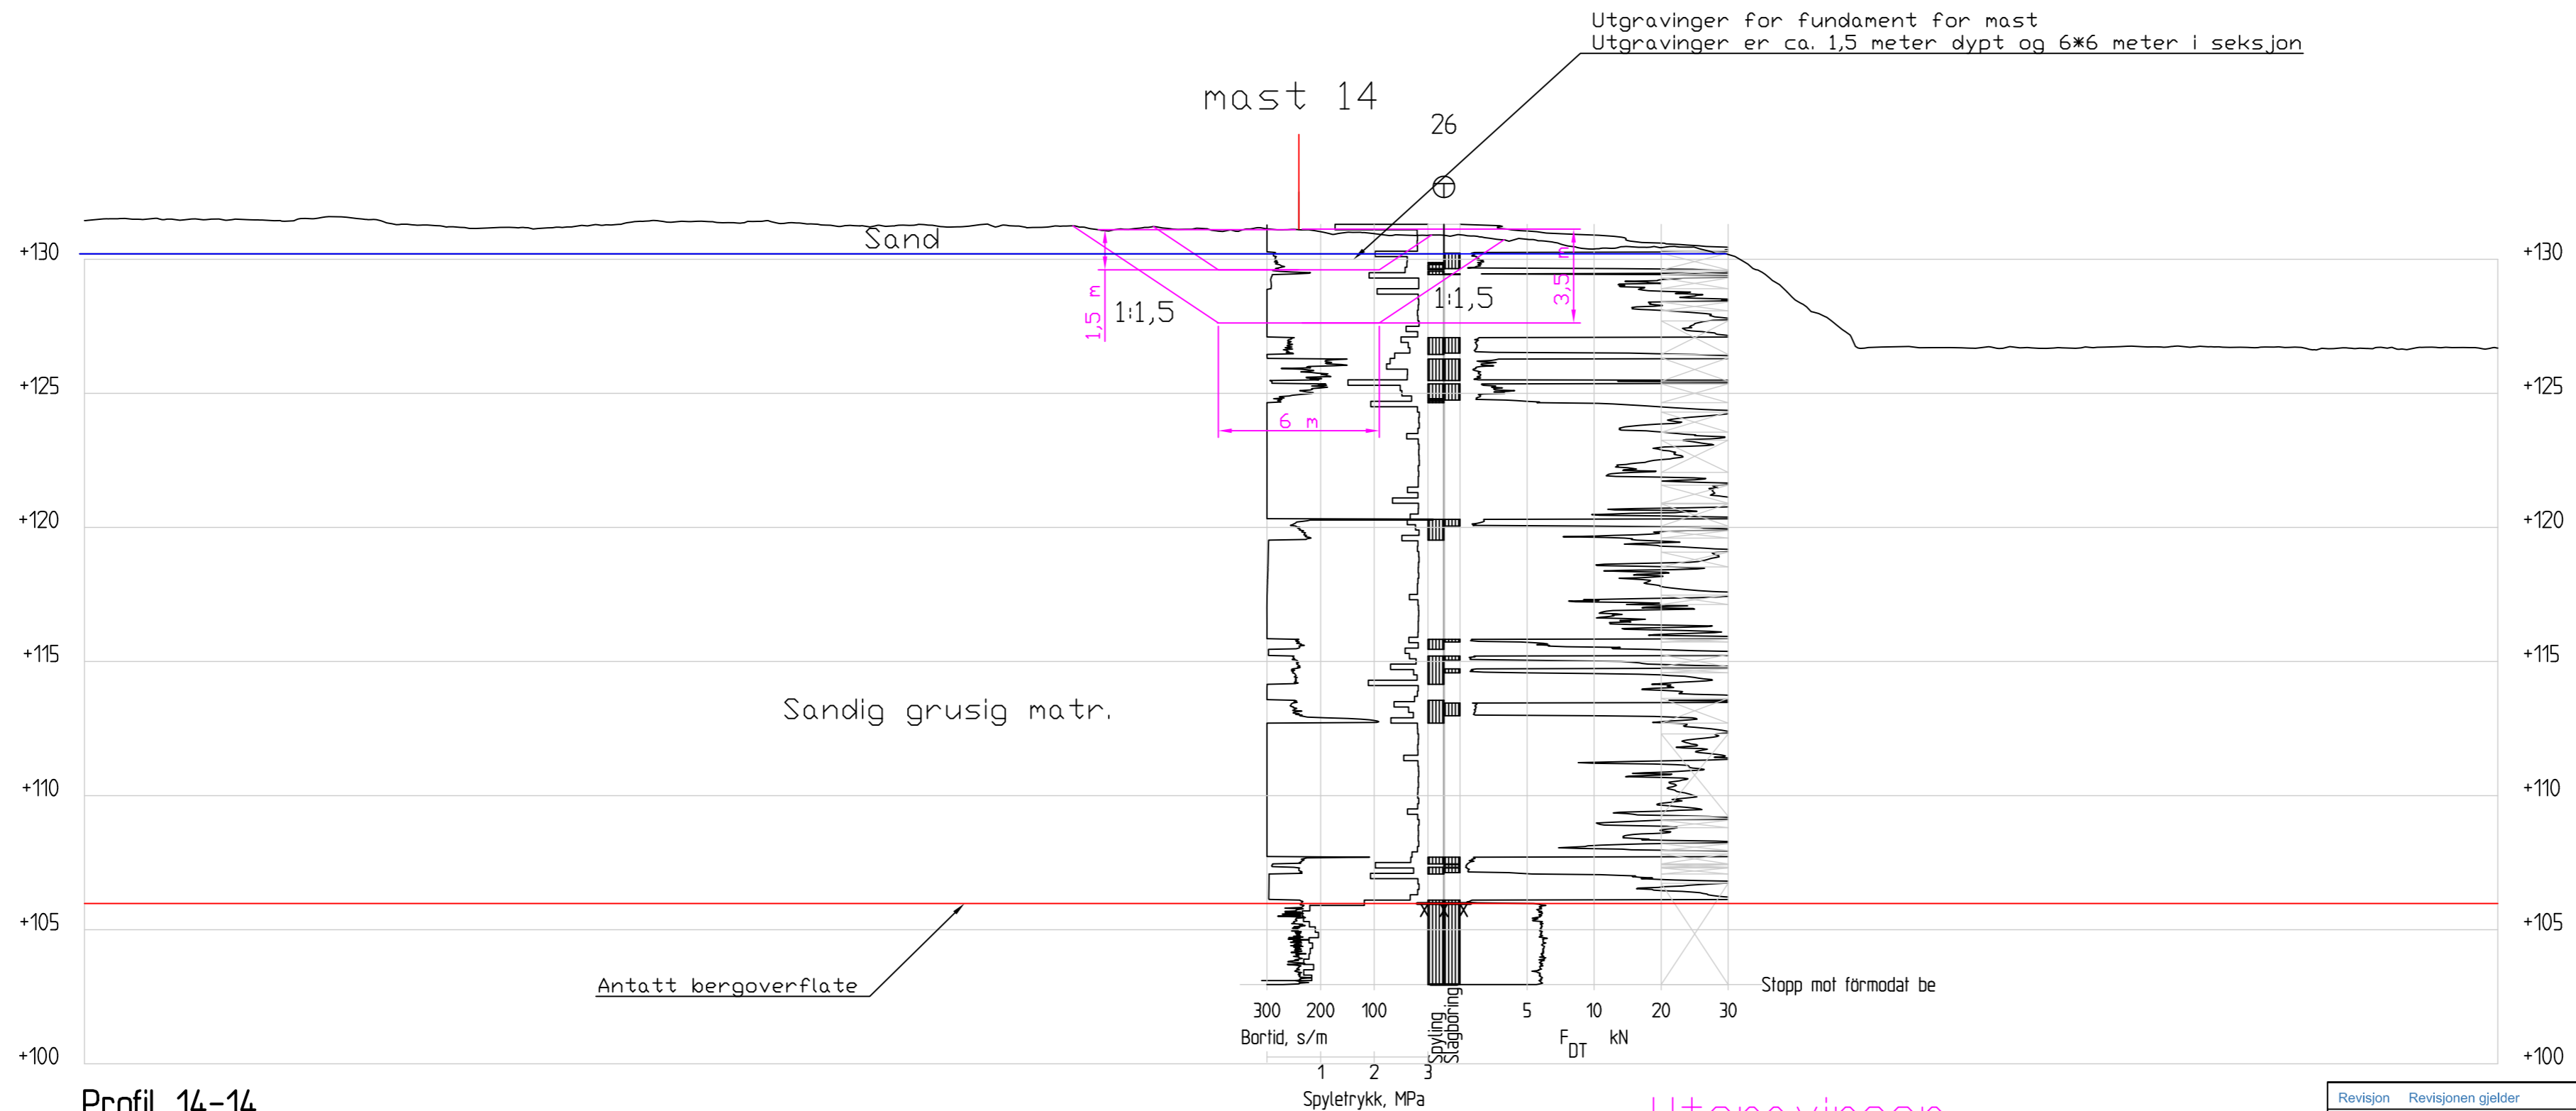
Utgravinger for fundament for mast
Utgravinger er ca. 1,5 meter dypt og 6*6 meter i seksjon

mast 14

26

Sand

+130

1,5 m

1:1,5

1:1,5

3,5 m

+125

6 m

+120

+115

Sandig grusig matr.

+110

+105

Antatt bergoverflate

Stopp mot förmodat be

300 200 100

Bortid, s/m

Spyling
Slagboring

5 10 20 30

$F_{DT}$ kN

1 2 3

Spyletrykk, MPa

+100

Profil 14-14

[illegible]

Revisjon Revisjonen gjelder